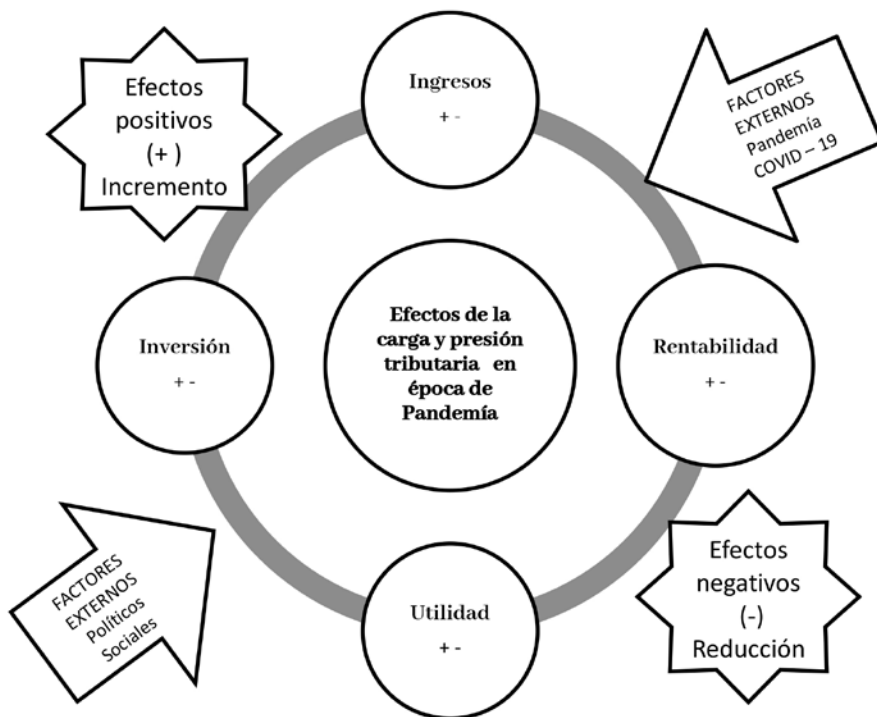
Efectos positivos (+ ) Incremento

Ingresos
+ -

FACTORES EXTERNOS Pandemía COVID – 19

Inversión
+ -

Efectos de la carga y presión tributaria en época de Pandemía

Rentabilidad
+ -

FACTORES EXTERNOS Políticos Sociales

Utilidad
+ -

Efectos negativos (-) Reducción